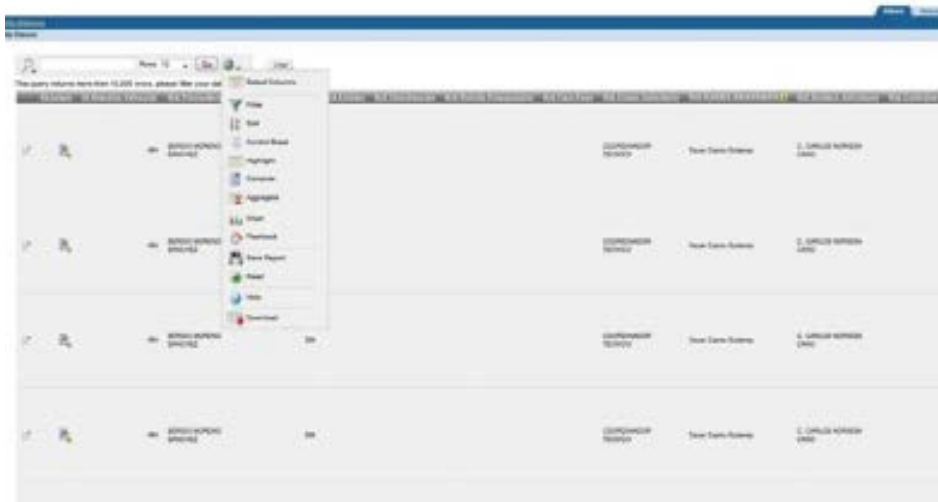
Rows 15 Go

Select Columns
Filter
Sort
Control Break
Highlight
Compute
Aggregate
Chart
Flashback
Save Report
Reset
Help
Download

The query returns more than 10,000 rows, please filter your data

COORDINADOR TECNICO
C. CARLOS NORIEGA

COORDINADOR TECNICO
C. CARLOS NORIEGA

COORDINADOR TECNICO
C. CARLOS NORIEGA

COORDINADOR TECNICO
C. CARLOS NORIEGA